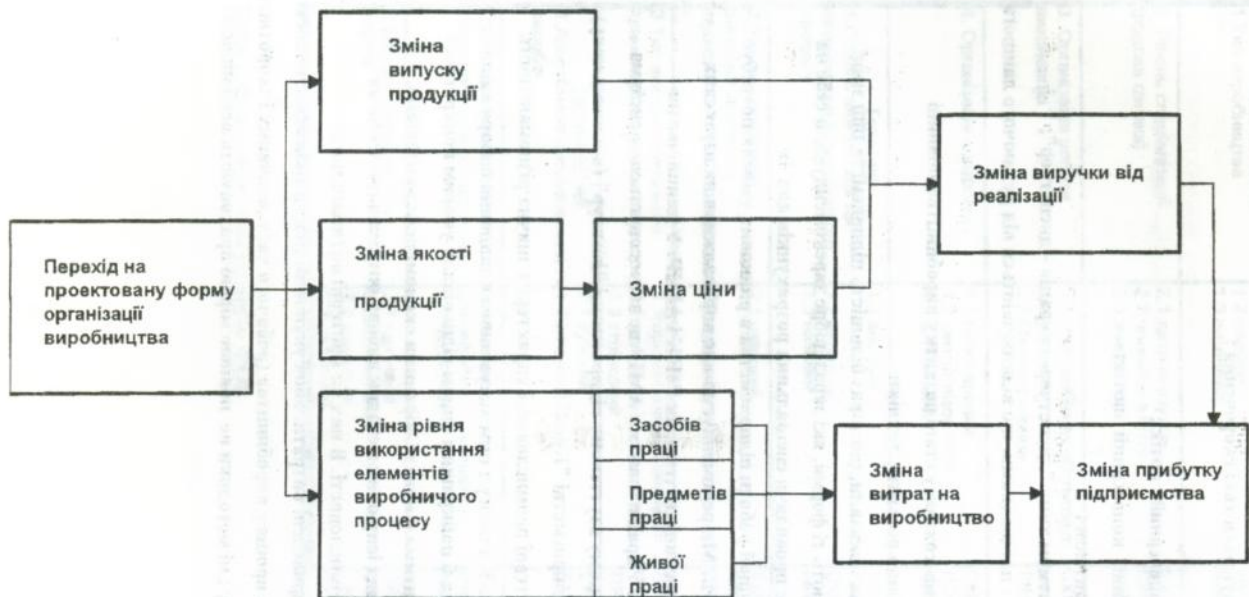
Перехід на проектовану форму організації виробництва

Зміна випуску продукції

Зміна якості продукції

Зміна ціни

Зміна рівня використання елементів виробничого процесу

Засобів праці

Предметів праці

Живої праці

Зміна виручки від реалізації

Зміна витрат на виробництво

Зміна прибутку підприємства